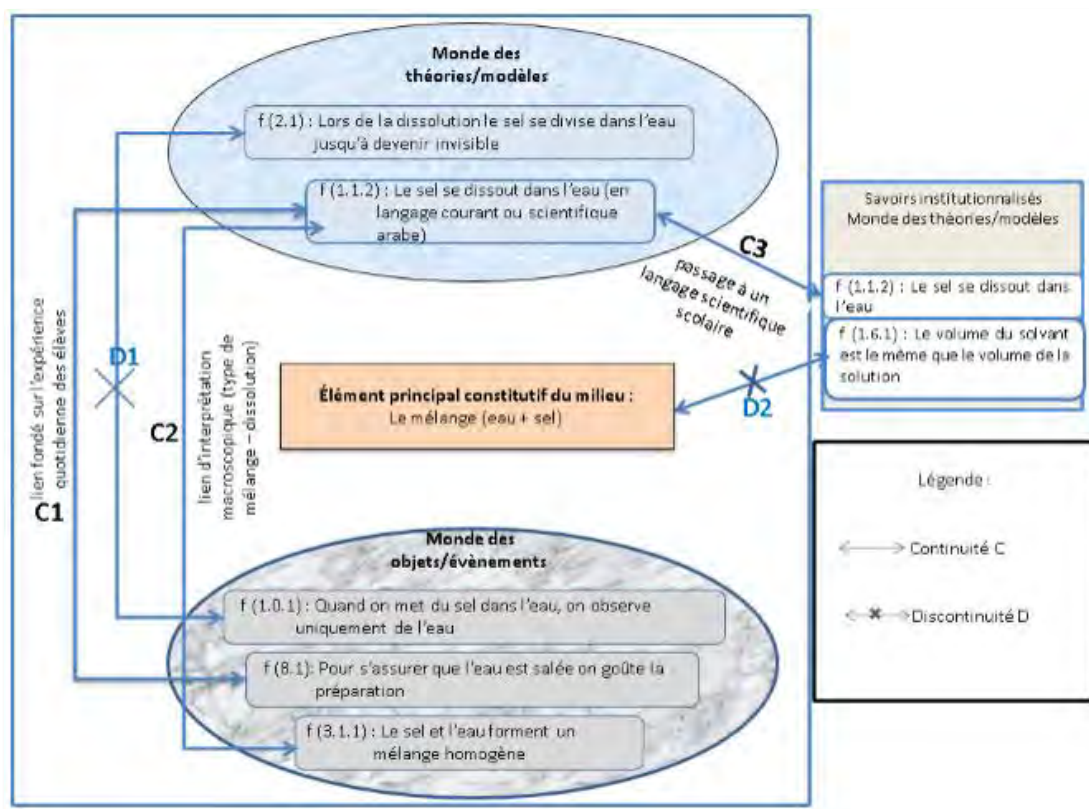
Monde des théories/modèles

f (2.1) : Lors de la dissolution le sel se divise dans l'eau jusqu'à devenir invisible

f (1.1.2) : Le sel se dissout dans l'eau (en langage courant ou scientifique arabe)

Savoirs institutionnalisés Monde des théories/modèles

f (1.1.2) : Le sel se dissout dans l'eau

f (1.6.1) : Le volume du solvant est le même que le volume de la solution

C3

passage à un langage scientifique scolaire

lien fondé sur l'expérience quotidienne des élèves

C1

D1

C2

lien d'interprétation macroscopique (type de mélange – dissolution)

Élément principal constitutif du milieu : Le mélange (eau + sel)

D2

Légende :

Continuité C

Discontinuité D

Monde des objets/évènements

f (1.0.1) : Quand on met du sel dans l'eau, on observe uniquement de l'eau

f (8.1): Pour s'assurer que l'eau est salée on goûte la préparation

f (3.1.1) : Le sel et l'eau forment un mélange homogène